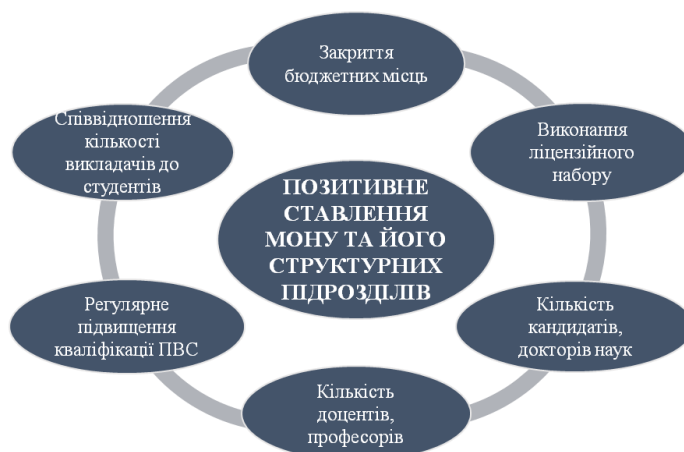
ПОЗИТИВНЕ СТАВЛЕННЯ МОНУ ТА ЙОГО СТРУКТУРНИХ ПІДРОЗДІЛІВ

Закриття бюджетних місць

Виконання ліцензійного набору

Кількість кандидатів, докторів наук

Кількість доцентів, професорів

Регулярне підвищення кваліфікації ПВС

Співвідношення кількості викладачів до студентів